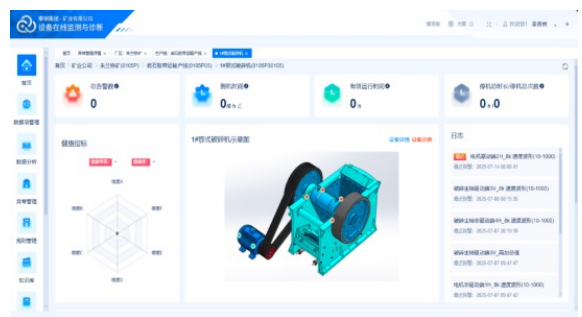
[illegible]
设备在线监测与诊断

首页
数据看板
数据分析
异常管理
规则管理
知识库

首页 / 矿业公司 / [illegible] / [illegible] / 1#颚式破碎机

仿真警告 0
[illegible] 0
有效运行时间 0
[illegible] 0

健康指标

1#颚式破碎机示意图

日志

电机驱动端X轴 速度波形(10-1000)
2025-07-14 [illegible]

破碎主轴驱动端X轴 速度波形(10-1000)
2025-07-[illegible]

破碎主轴非驱动端X轴 速度波形(10-1000)
2025-07-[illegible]

破碎主轴驱动端X轴 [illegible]
2025-07-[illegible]

破碎主轴非驱动端X轴 速度波形(10-1000)
2025-07-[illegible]

电机非驱动端X轴 速度波形(10-1000)
2025-07-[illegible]